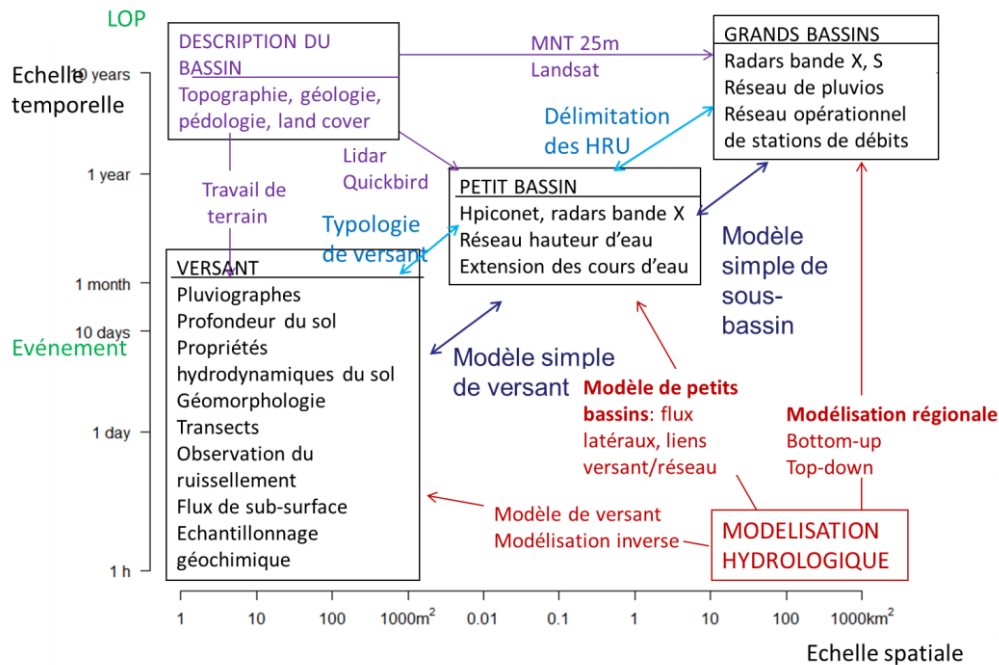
LOP

Echelle temporelle

10 years

1 year

1 month

10 days

Evénement

1 day

1 h

DESCRIPTION DU BASSIN
Topographie, géologie, pédologie, land cover

MNT 25m
Landsat

GRANDS BASSINS
Radars bande X, S
Réseau de pluvios
Réseau opérationnel de stations de débits

Délimitation des HRU

Lidar
Quickbird

Travail de terrain

PETIT BASSIN
Hpiconet, radars bande X
Réseau hauteur d'eau
Extension des cours d'eau

Typologie de versant

Modèle simple de sous-bassin

VERSANT
Pluviographes
Profondeur du sol
Propriétés hydrodynamiques du sol
Géomorphologie
Transects
Observation du ruissellement
Flux de sub-surface
Echantillonnage géochimique

Modèle simple de versant

Modèle de petits bassins: flux latéraux, liens versant/réseau

Modélisation régionale
Bottom-up
Top-down

Modèle de versant
Modélisation inverse

MODELISATION HYDROLOGIQUE

1 10 100 1000$m^2$ 0.01 0.1 1 10 100 1000$km^2$

Echelle spatiale